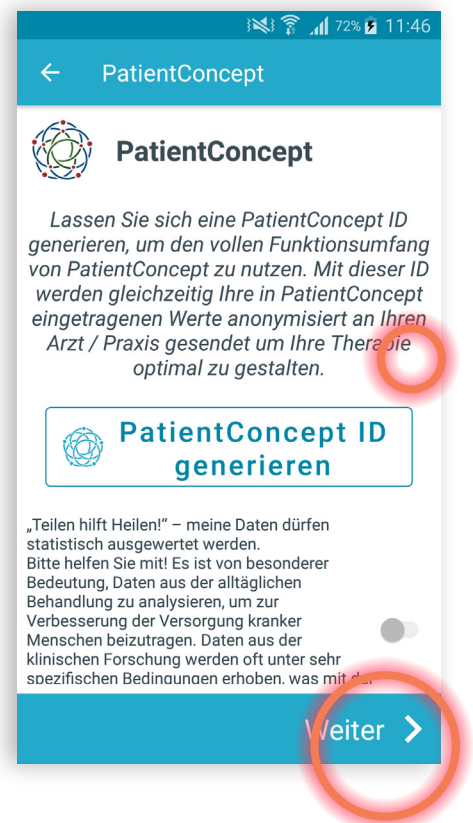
72% 11:46

PatientConcept

PatientConcept

Lassen Sie sich eine PatientConcept ID generieren, um den vollen Funktionsumfang von PatientConcept zu nutzen. Mit dieser ID werden gleichzeitig Ihre in PatientConcept eingetragenen Werte anonymisiert an Ihren Arzt / Praxis gesendet um Ihre Therapie optimal zu gestalten.

PatientConcept ID generieren

„Teilen hilft Heilen!" – meine Daten dürfen statistisch ausgewertet werden.
Bitte helfen Sie mit! Es ist von besonderer Bedeutung, Daten aus der alltäglichen Behandlung zu analysieren, um zur Verbesserung der Versorgung kranker Menschen beizutragen. Daten aus der klinischen Forschung werden oft unter sehr spezifischen Bedingungen erhoben, was mit der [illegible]

Weiter